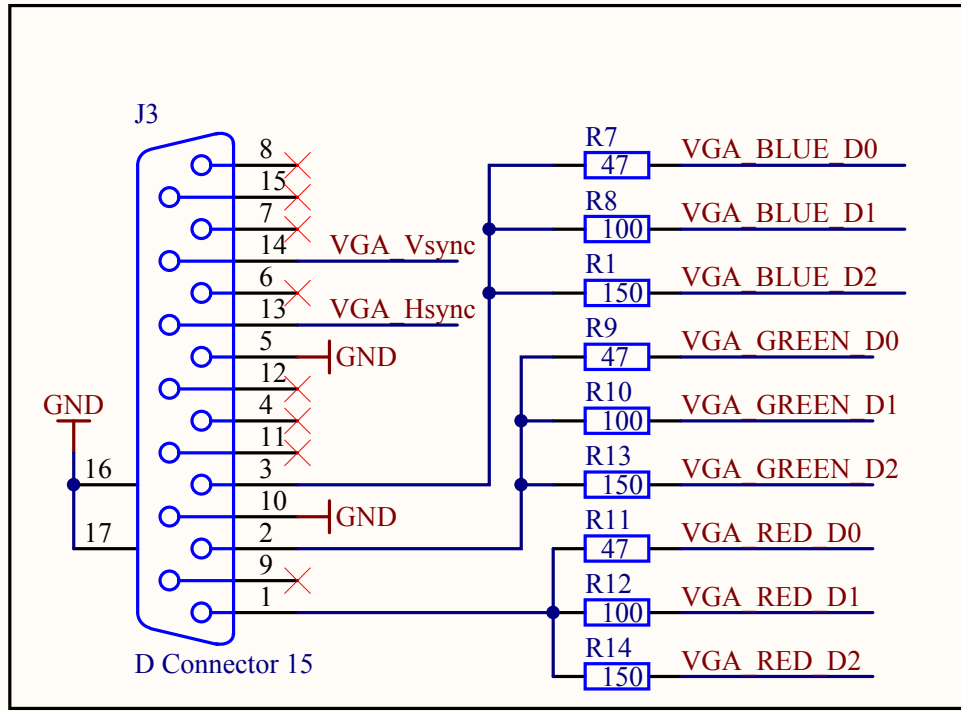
J3

8
15
7
14 VGA_Vsync
6
13 VGA_Hsync
5 GND
12
4
11
3
10 GND
2
9
1

GND
16
17

D Connector 15

R7 47 VGA_BLUE_D0
R8 100 VGA_BLUE_D1
R1 150 VGA_BLUE_D2
R9 47 VGA_GREEN_D0
R10 100 VGA_GREEN_D1
R13 150 VGA_GREEN_D2
R11 47 VGA_RED_D0
R12 100 VGA_RED_D1
R14 150 VGA_RED_D2